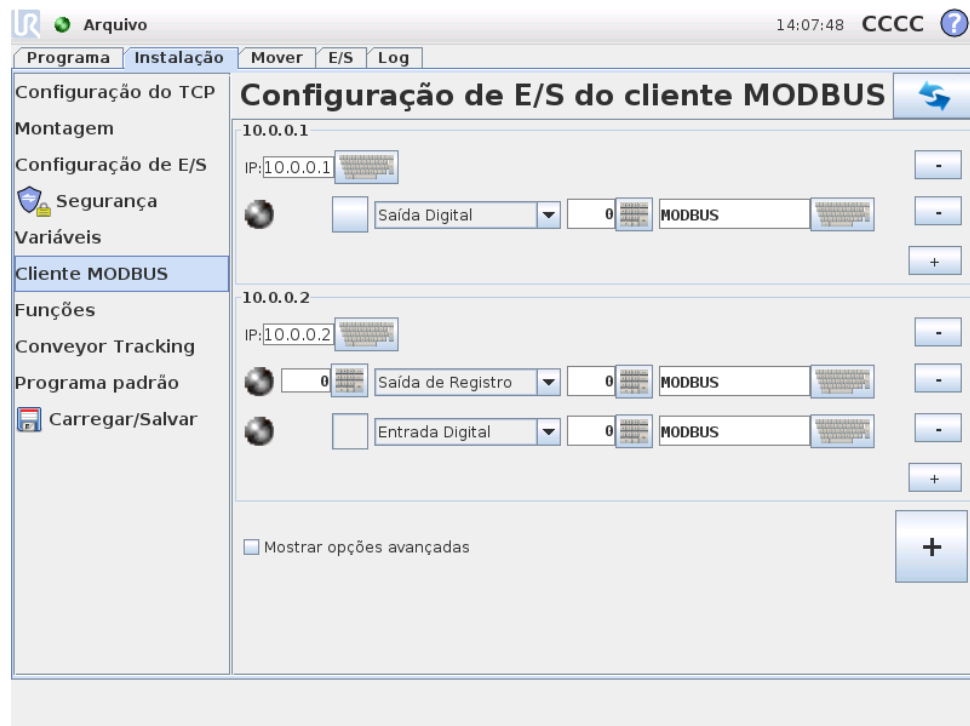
Arquivo

14:07:48 CCCC ?

Programa | Instalação | Mover | E/S | Log

Configuração do TCP
Montagem
Configuração de E/S
Segurança
Variáveis
Cliente MODBUS
Funções
Conveyor Tracking
Programa padrão
Carregar/Salvar

Configuração de E/S do cliente MODBUS

10.0.0.1
IP: 10.0.0.1
Saída Digital 0 MODBUS
-
-
+

10.0.0.2
IP: 10.0.0.2
0 Saída de Registro 0 MODBUS
Entrada Digital 0 MODBUS
-
-
-
+

Mostrar opções avançadas

+